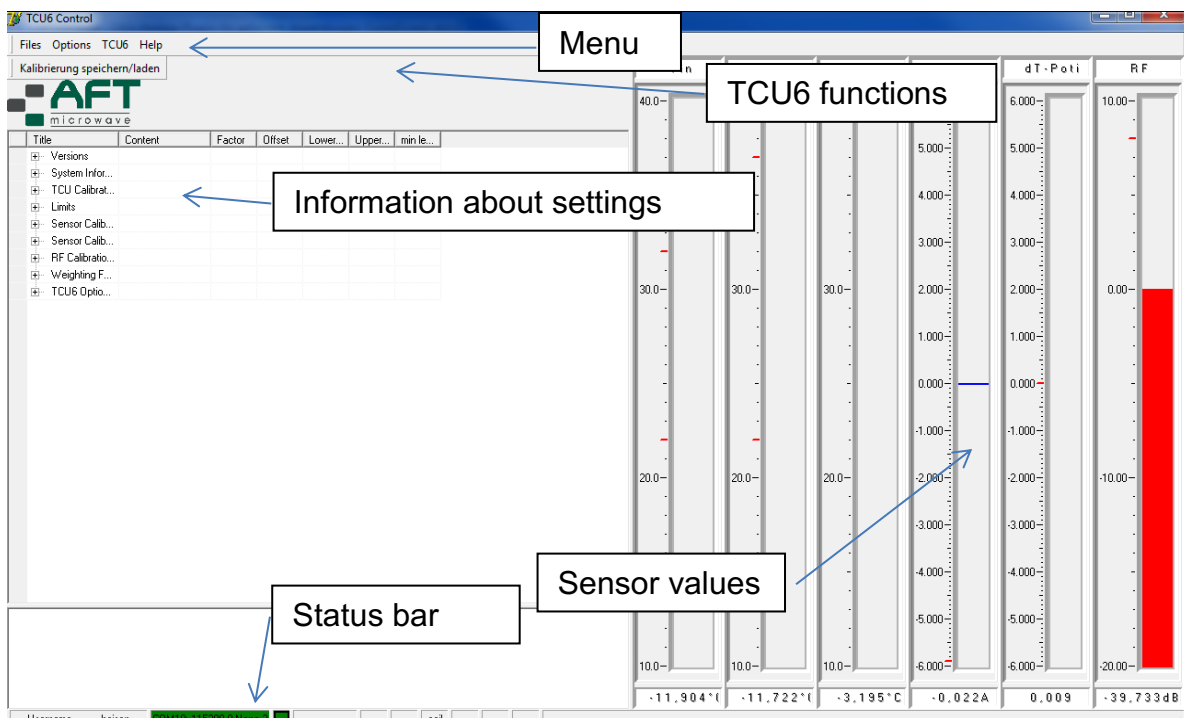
TCU6 Control

Files Options TCU6 Help

Kalibrierung speichern/laden

AFT microwave

Menu

TCU6 functions

| Title | Content | Factor | Offset | Lower... | Upper... | min le... |
|---|---|---|---|---|---|---|
| Versions | | | | | | |
| System Infor... | | | | | | |
| TCU Calibrat... | | | | | | |
| Limits | | | | | | |
| Sensor Calib... | | | | | | |
| Sensor Calib... | | | | | | |
| RF Calibratio... | | | | | | |
| Weighting F... | | | | | | |
| TCU6 Optio... | | | | | | |

Information about settings

Status bar

Sensor values

n

dT-Poti

RF

40.0

30.0 30.0 30.0

20.0 20.0 20.0

10.0 10.0 10.0

5.000 4.000 3.000 2.000 1.000 0.000 -1.000 -2.000 -3.000 -4.000 -5.000 -6.000

6.000 5.000 4.000 3.000 2.000 1.000 0.000 -1.000 -2.000 -3.000 -4.000 -5.000 -6.000

10.00 0.00 -10.00 -20.00

-11,904°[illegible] -11,722°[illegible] -3,195°C -0,022A 0,009 -39,733dB

Username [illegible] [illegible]